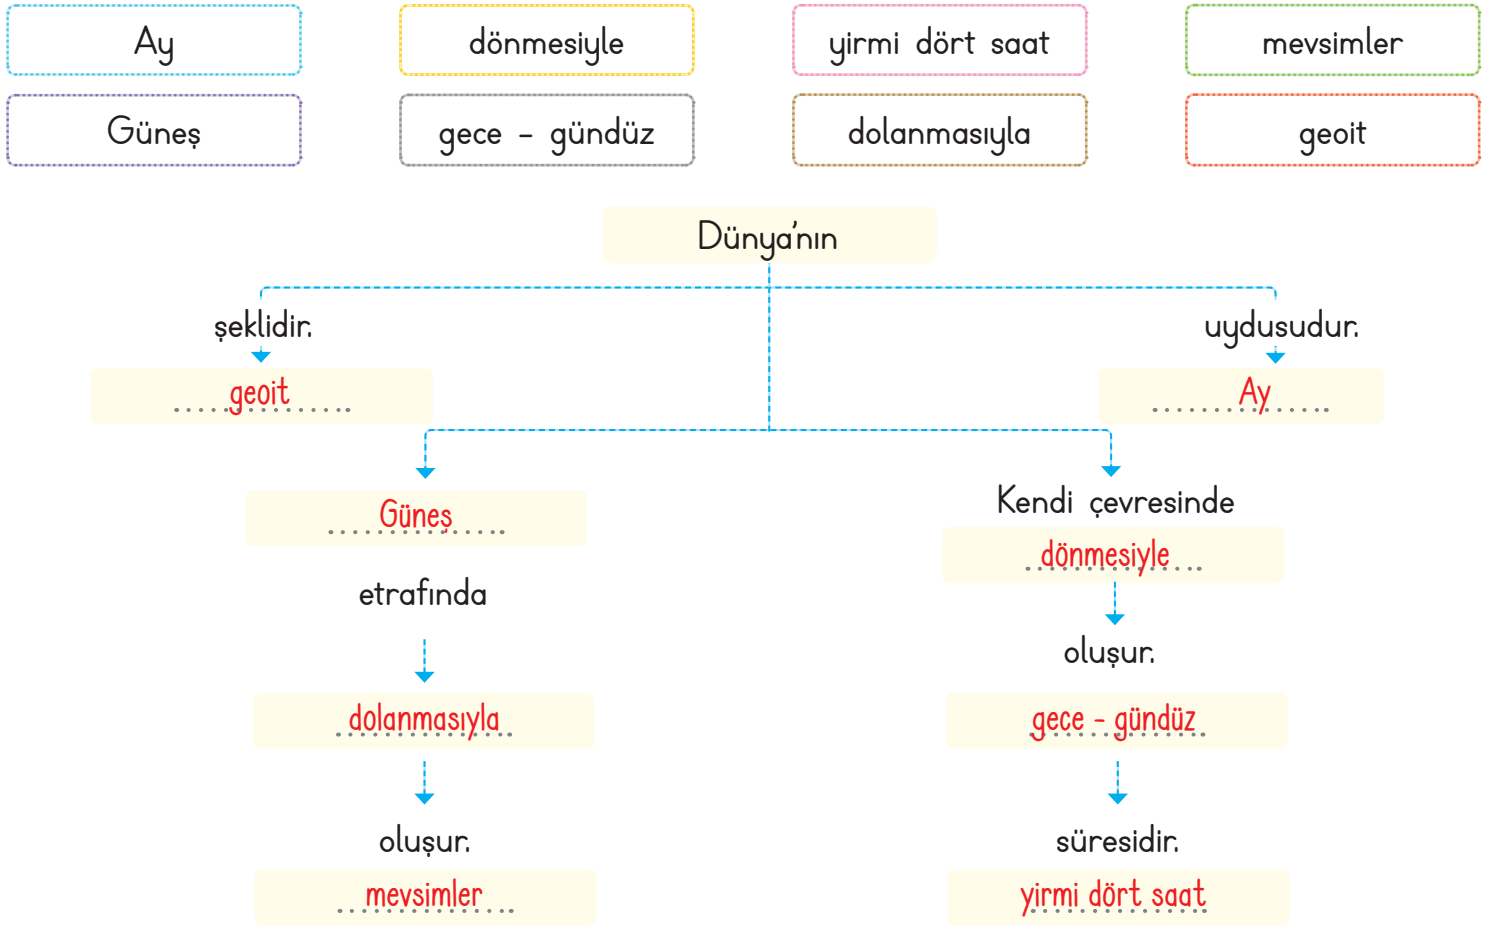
Ay

dönmesiyle

yirmi dört saat

mevsimler

Güneş

gece - gündüz

dolanmasıyla

geoit

Dünya'nın

şeklidir.

geoit

uydusudur.

Ay

Güneş

etrafında

dolanmasıyla

oluşur.

mevsimler

Kendi çevresinde

dönmesiyle

oluşur.

gece - gündüz

süresidir.

yirmi dört saat